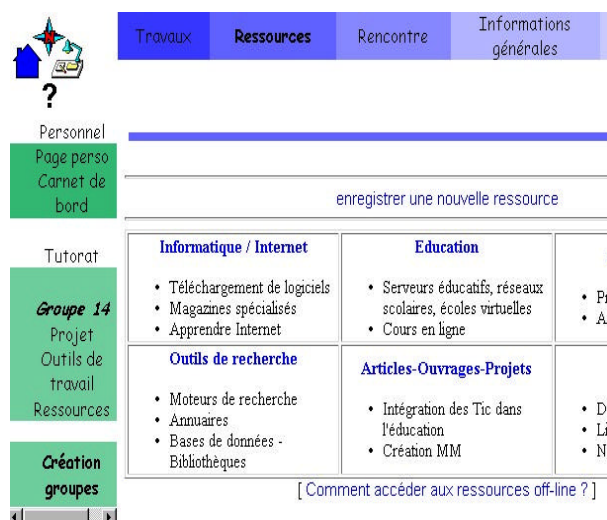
Travaux | Ressources | Rencontre | Informations générales

?

Personnel
Page perso
Carnet de bord

Tutorat

Groupe 14
Projet
Outils de travail
Ressources

Création groupes

enregistrer une nouvelle ressource

| Informatique / Internet | Education | |
|---|---|---|
| • Téléchargement de logiciels • Magazines spécialisés • Apprendre Internet | • Serveurs éducatifs, réseaux scolaires, écoles virtuelles • Cours en ligne | • P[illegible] • A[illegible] |
| Outils de recherche | Articles-Ouvrages-Projets | |
| • Moteurs de recherche • Annuaires • Bases de données - Bibliothèques | • Intégration des Tic dans l'éducation • Création MM | • D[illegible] • L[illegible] • N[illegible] |

[ Comment accéder aux ressources off-line ? ]